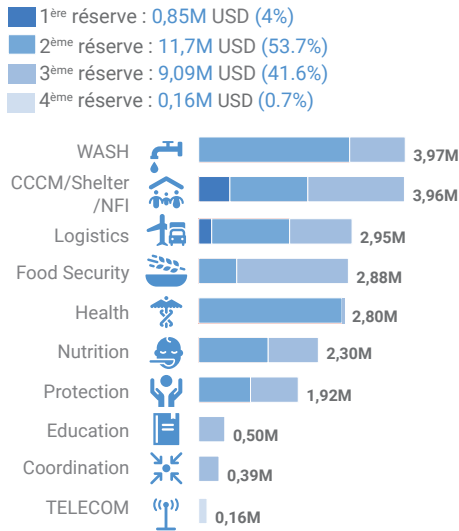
$1^{ère}$ réserve : 0,85M USD (4%)
$2^{ème}$ réserve : 11,7M USD (53.7%)
$3^{ème}$ réserve : 9,09M USD (41.6%)
$4^{ème}$ réserve : 0,16M USD (0.7%)

WASH 3,97M
CCCM/Shelter/NFI 3,96M
Logistics 2,95M
Food Security 2,88M
Health 2,80M
Nutrition 2,30M
Protection 1,92M
Education 0,50M
Coordination 0,39M
TELECOM 0,16M